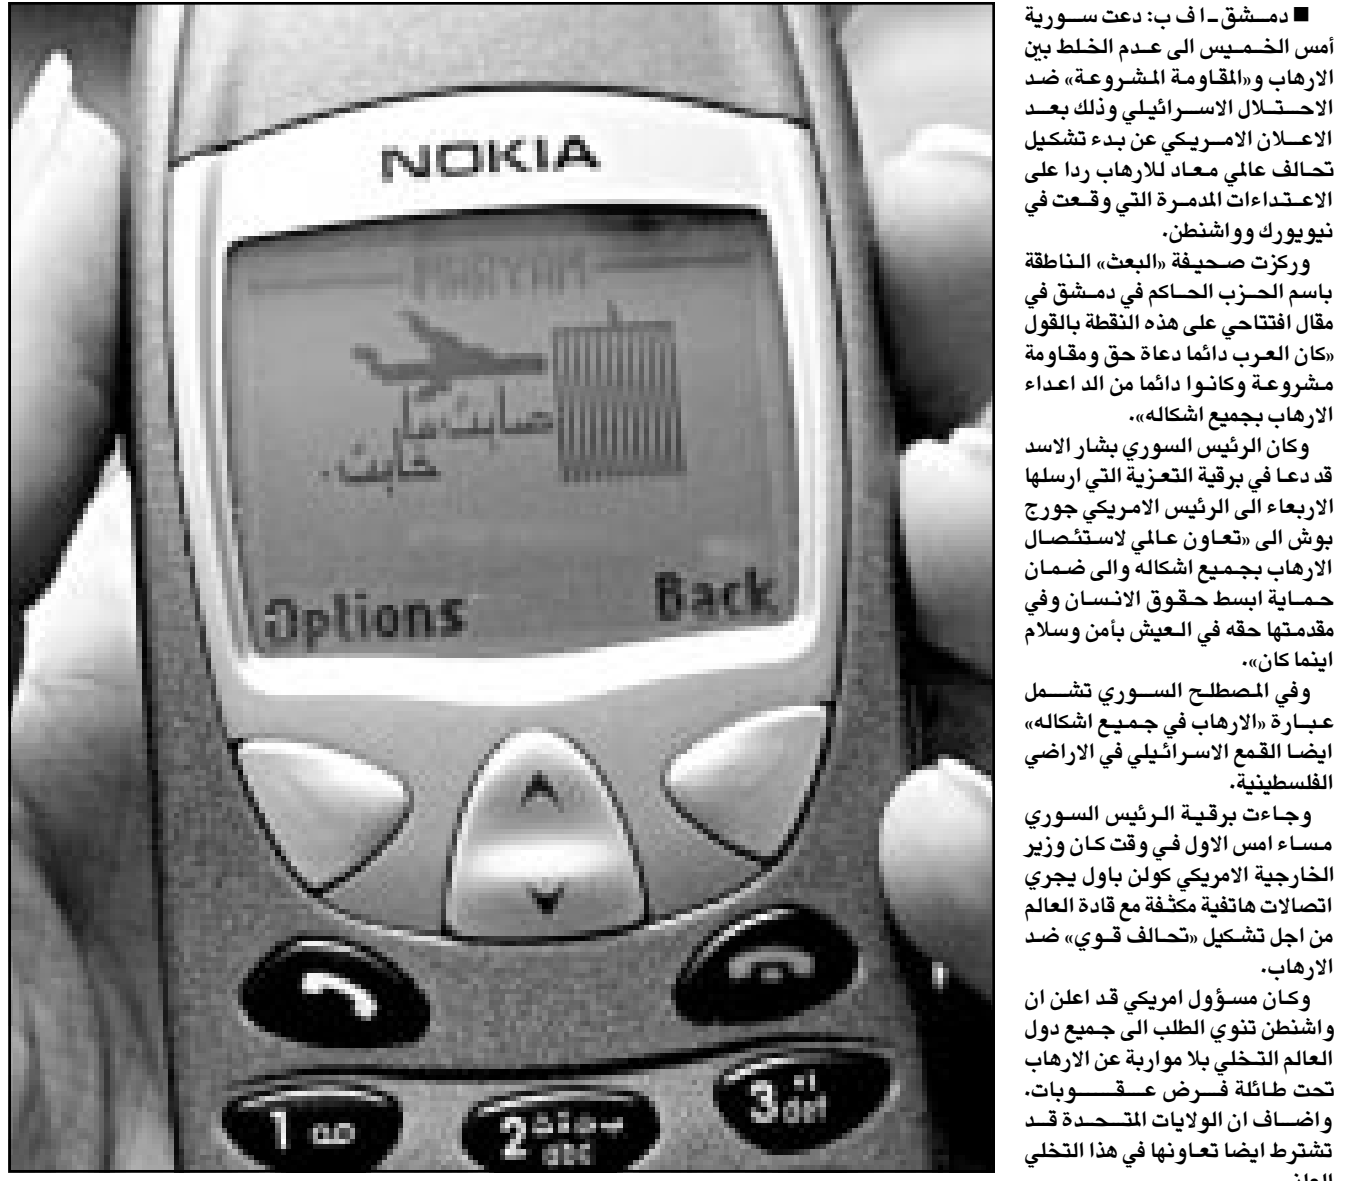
NOKIA

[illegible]

صابت يا خابت.

Options Back

1 oo 2 abc 3 def

■ دمشق ـ ا ف ب: دعت سورية أمس الخميس الى عدم الخلط بين الارهاب و«المقاومة المشروعة» ضد الاحتلال الاسرائيلي وذلك بعد الاعلان الامريكي عن بدء تشكيل تحالف عالمي معاد للارهاب ردا على الاعتداءات المدمرة التي وقعت في نيويورك وواشنطن.

وركزت صحيفة «البعث» الناطقة باسم الحزب الحاكم في دمشق في مقال افتتاحي على هذه النقطة بالقول «كان العرب دائما دعاة حق ومقاومة مشروعة وكانوا دائما من الد اعداء الارهاب بجميع اشكاله».

وكان الرئيس السوري بشار الاسد قد دعا في برقية التعزية التي ارسلها الاربعاء الى الرئيس الامريكي جورج بوش الى «تعاون عالمي لاستئصال الارهاب بجميع اشكاله والى ضمان حماية ابسط حقوق الانسان وفي مقدمتها حقه في العيش بأمن وسلام اينما كان».

وفي المصطلح السوري تشمل عبارة «الارهاب في جميع اشكاله» ايضا القمع الاسرائيلي في الاراضي الفلسطينية.

وجاءت برقية الرئيس السوري مساء امس الاول في وقت كان وزير الخارجية الامريكي كولن باول يجري اتصالات هاتفية مكثفة مع قادة العالم من اجل تشكيل «تحالف قوي» ضد الارهاب.

وكان مسؤول امريكي قد اعلن ان واشنطن تنوي الطلب الى جميع دول العالم التخلي بلا مواربة عن الارهاب تحت طائلة فرض عقوبات. واضاف ان الولايات المتحدة قد تشترط ايضا تعاونها في هذا التخلي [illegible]